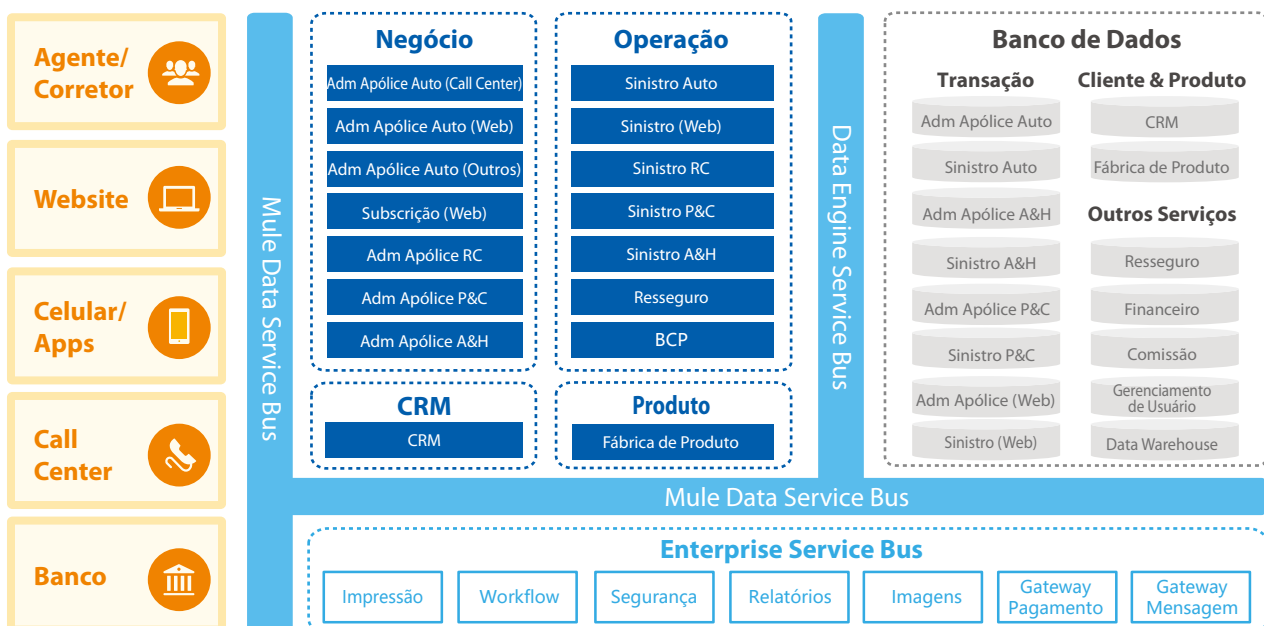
Agente/ Corretor

Website

Celular/ Apps

Call Center

Banco

Mule Data Service Bus

Negócio

Adm Apólice Auto (Call Center)

Adm Apólice Auto (Web)

Adm Apólice Auto (Outros)

Subscrição (Web)

Adm Apólice RC

Adm Apólice P&C

Adm Apólice A&H

Operação

Sinistro Auto

Sinistro (Web)

Sinistro RC

Sinistro P&C

Sinistro A&H

Resseguro

BCP

CRM

CRM

Produto

Fábrica de Produto

Data Engine Service Bus

Banco de Dados

Transação

Adm Apólice Auto

Sinistro Auto

Adm Apólice A&H

Sinistro A&H

Adm Apólice P&C

Sinistro P&C

Adm Apólice (Web)

Sinistro (Web)

Cliente & Produto

CRM

Fábrica de Produto

Outros Serviços

Resseguro

Financeiro

Comissão

Gerenciamento de Usuário

Data Warehouse

Mule Data Service Bus

Enterprise Service Bus

Impressão

Workflow

Segurança

Relatórios

Imagens

Gateway Pagamento

Gateway Mensagem